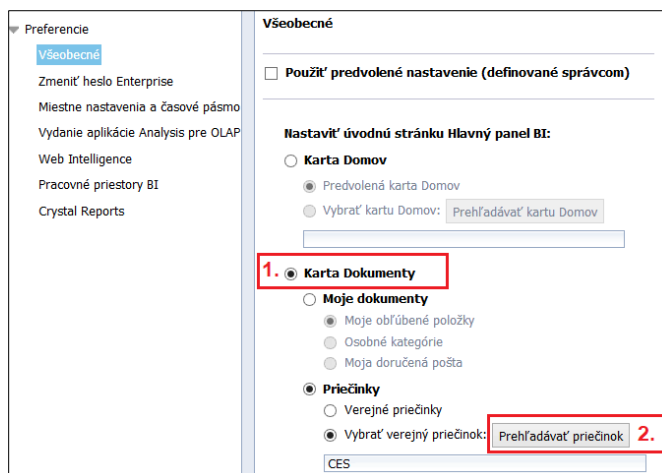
Preferencie
Všeobecné
Zmeniť heslo Enterprise
Miestne nastavenia a časové pásmo
Vydanie aplikácie Analysis pre OLAP
Web Intelligence
Pracovné priestory BI
Crystal Reports

Všeobecné

Použiť predvolené nastavenie (definované správcom)

Nastaviť úvodnú stránku Hlavný panel BI:
Karta Domov
Predvolená karta Domov
Vybrať kartu Domov: Prehľadávať kartu Domov

1. Karta Dokumenty
Moje dokumenty
Moje obľúbené položky
Osobné kategórie
Moja doručená pošta
Priečinky
Verejné priečinky
Vybrať verejný priečinok: Prehľadávať priečinok 2.
CES